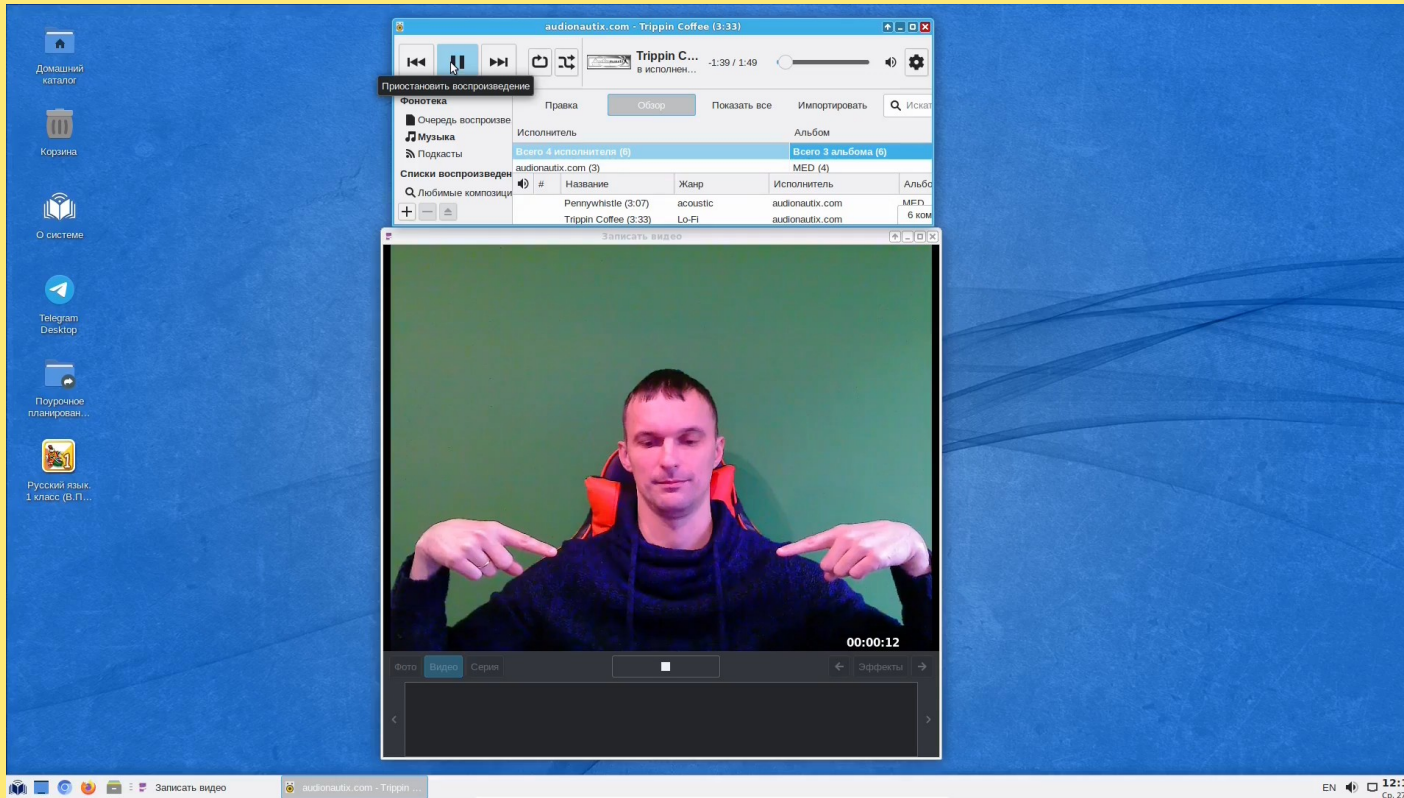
Домашний каталог

Корзина

О системе

Telegram Desktop

Поурочное планирован...

Русский язык. 1 класс (В.П...

audionautix.com - Trippin Coffee (3:33)

Trippin C...
в исполнен...
-1:39 / 1:49

Приостановить воспроизведение

Фонотека
Очередь воспроизве
Музыка
Подкасты
Списки воспроизведен
Любимые композици

Правка | Обзор | Показать все | Импортировать | Искат

Исполнитель | Альбом
Всего 4 исполнителя (6) | Всего 3 альбома (6)
audionautix.com (3) | MED (4)

| # | Название | Жанр | Исполнитель | Альбо |
|---|---|---|---|---|
| | Pennywhistle (3:07) | acoustic | audionautix.com | MED |
| | Trippin Coffee (3:33) | Lo-Fi | audionautix.com | |

6 ком

Записать видео

00:00:12

Фото | Видео | Серия | Эффекты

Записать видео | audionautix.com - Trippin ...

EN 12:
Ср. 2